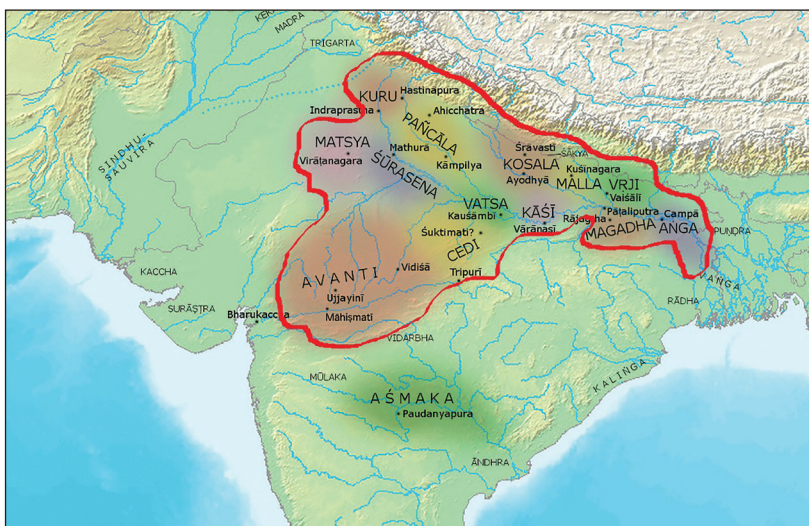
KEKAYA
MADRA
TRIGARTA
SINDHU-SAUVIRA
KURU
Hastinapura
Indraprastha
Ahicchatra
PAÑCĀLA
MATSYA
Virāṭanagara
Mathurā
Kāmpilya
ŚŪRASENA
Śravasti
ŚĀKYA
KOSALA
Kuśinagara
Ayodhyā
MALLA
VṚJI
Vaiśālī
VATSA
Kauśāmbī
KĀŚĪ
Pāṭaliputra
Campā
Rājagṛha
Vārāṇasī
MAGADHA
AṄGA
Śuktimatī?
CEDI
PUṆḌRA
KACCHA
AVANTI
Vidiśā
Tripurī
VAṄGA
SURĀṢṬRA
Ujjayinī
RĀḌHA
Bharukaccha
Māhiṣmatī
VIDARBHA
MŪLAKA
KALIṄGA
AŚMAKA
Paudanyapura
ĀNDHRA